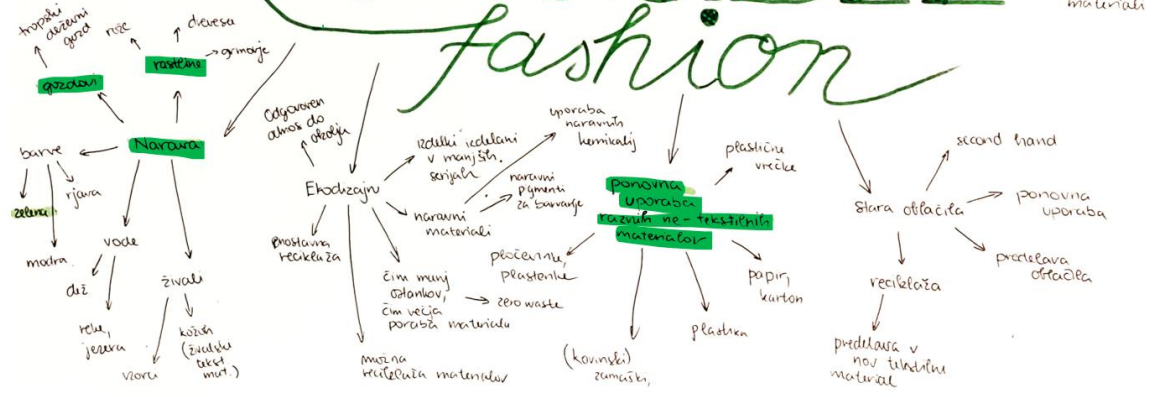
materiali

fashion

tropski deževni gozd

reke

drevesa

gozdovi

rastline

grmovje

Narava

barve

rjava

zelena

modra

vode

dež

reke, jezera

živali

vzorci

koža (živalski tekst. mat.)

Odgovoren odnos do okolja

Ekodizajn

Izdelki izdelani v manjših serijah

naravni materiali

naravni pigmenti za barvanje

uporaba naravnih kemikalij

Preprosta reciklaža

čim manj ostankov, čim večja poraba materialu

zero waste

možna reciklaža materialov

ponovna uporaba

razvoj ne-tekstilnih materialov

plastične vrečke

pločevinke, plastenke

papir, karton

plastika

(kovinski) zamaški,

Stara oblačila

second hand

ponovna uporaba

predelava oblačila

reciklaža

predelava v nov tekstilni material